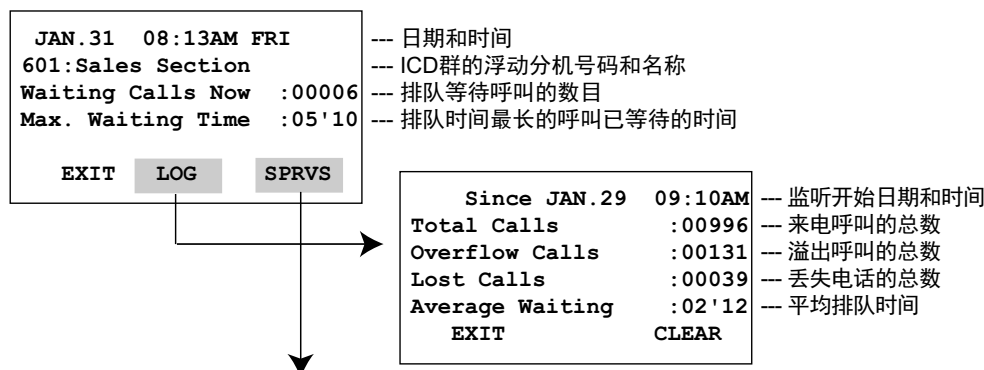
JAN.31 08:13AM FRI --- 日期和时间
601:Sales Section --- ICD群的浮动分机号码和名称
Waiting Calls Now :00006 --- 排队等待呼叫的数目
Max. Waiting Time :05'10 --- 排队时间最长的呼叫已等待的时间

EXIT LOG SPRVS

Since JAN.29 09:10AM --- 监听开始日期和时间
Total Calls :00996 --- 来电呼叫的总数
Overflow Calls :00131 --- 溢出呼叫的总数
Lost Calls :00039 --- 丢失电话的总数
Average Waiting :02'12 --- 平均排队时间
EXIT CLEAR